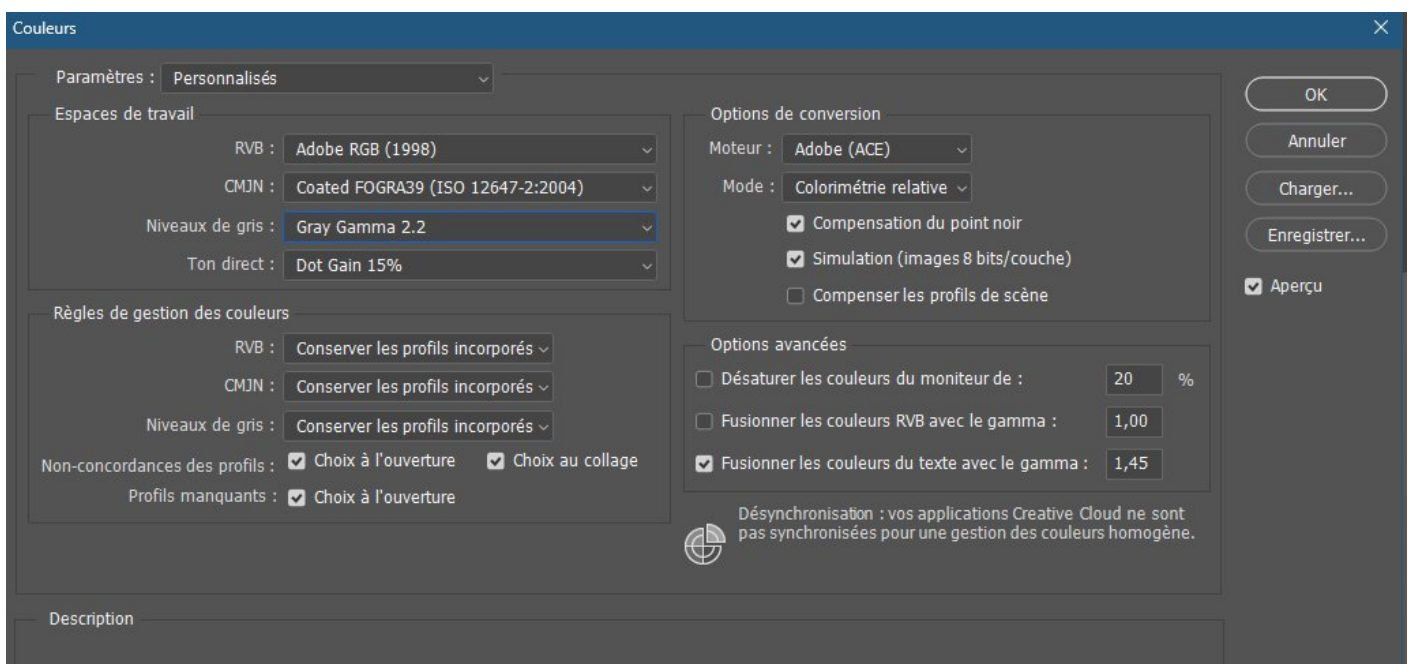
Couleurs

Paramètres : Personnalisés

Espaces de travail

RVB : Adobe RGB (1998)

CMJN : Coated FOGRA39 (ISO 12647-2:2004)

Niveaux de gris : Gray Gamma 2.2

Ton direct : Dot Gain 15%

Règles de gestion des couleurs

RVB : Conserver les profils incorporés

CMJN : Conserver les profils incorporés

Niveaux de gris : Conserver les profils incorporés

Non-concordances des profils : Choix à l'ouverture Choix au collage

Profils manquants : Choix à l'ouverture

Options de conversion

Moteur : Adobe (ACE)

Mode : Colorimétrie relative

Compensation du point noir

Simulation (images 8 bits/couche)

Compenser les profils de scène

Options avancées

Désaturer les couleurs du moniteur de : 20 %

Fusionner les couleurs RVB avec le gamma : 1,00

Fusionner les couleurs du texte avec le gamma : 1,45

Désynchronisation : vos applications Creative Cloud ne sont pas synchronisées pour une gestion des couleurs homogène.

Description

OK

Annuler

Charger...

Enregistrer...

Aperçu